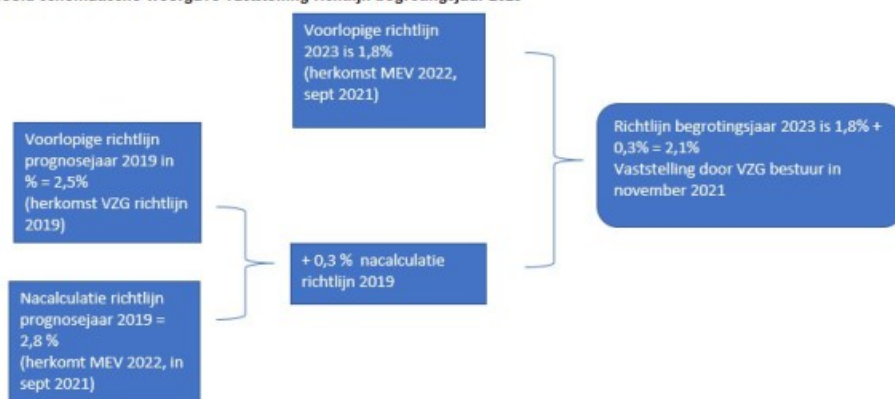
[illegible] schematische weergave vaststelling richtlijn begrotingsjaar 2023

Voorlopige richtlijn 2023 is 1,8% (herkomst MEV 2022, sept 2021)

Voorlopige richtlijn prognosejaar 2019 in % = 2,5% (herkomst VZG richtlijn 2019)

Nacalculatie richtlijn prognosejaar 2019 = 2,8 % (herkomt MEV 2022, in sept 2021)

+ 0,3 % nacalculatie richtlijn 2019

Richtlijn begrotingsjaar 2023 is 1,8% + 0,3% = 2,1%
Vaststelling door VZG bestuur in november 2021